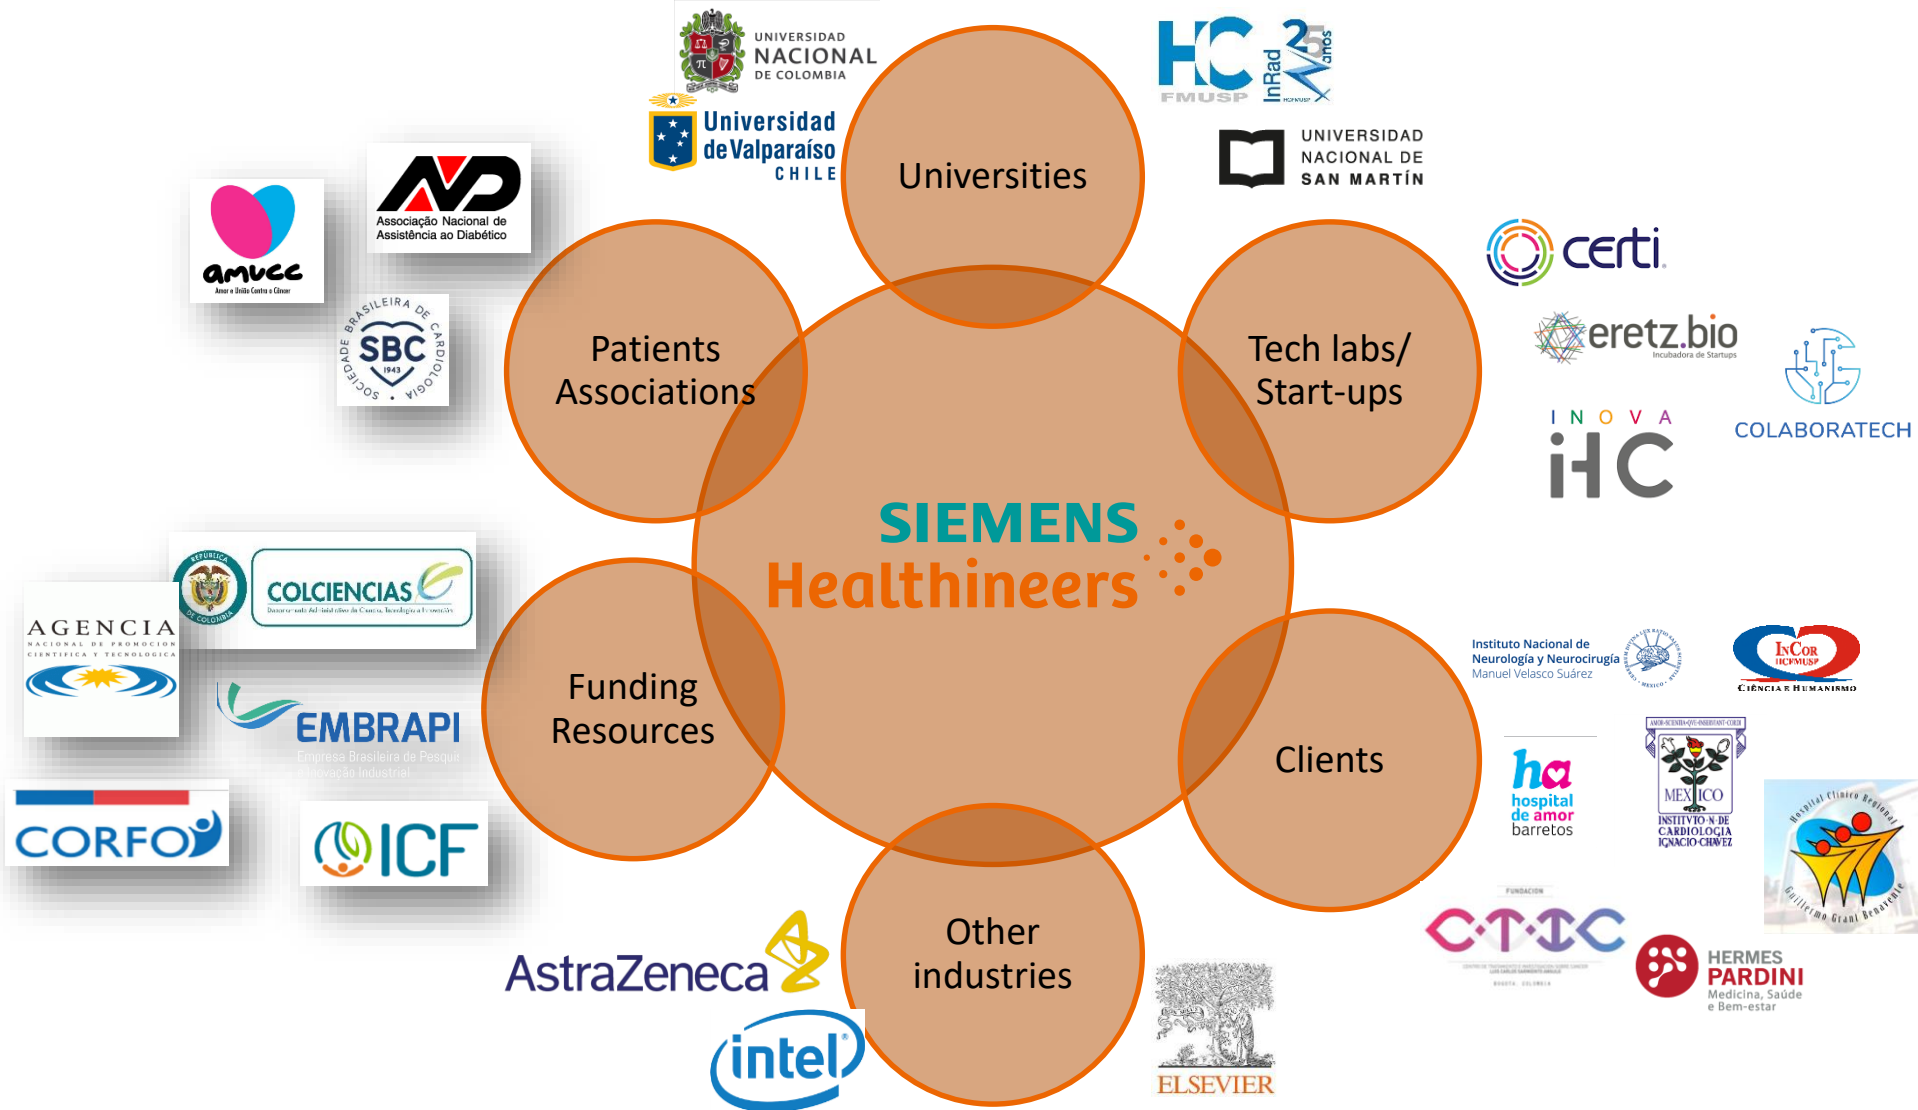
UNIVERSIDAD NACIONAL DE COLOMBIA

Universidad de Valparaíso CHILE

Universities

HC FMUSP InRad 25 anos

UNIVERSIDAD NACIONAL DE SAN MARTÍN

amucc Amor e União Contra o Câncer

Associação Nacional de Assistência ao Diabético

SBC SOCIEDADE BRASILEIRA DE CARDIOLOGIA 1943

Patients Associations

Tech labs/ Start-ups

certi

eretz.bio Incubadora de Startups

COLABORATECH

INOVA iHC

SIEMENS Healthineers

COLCIENCIAS

AGENCIA NACIONAL DE PROMOCION CIENTIFICA Y TECNOLOGICA

EMBRAPII Empresa Brasileira de Pesquisa e Inovação Industrial

CORFO

ICF

Funding Resources

Clients

Instituto Nacional de Neurología y Neurocirugía Manuel Velasco Suárez

InCor HCFMUSP CIÊNCIA E HUMANISMO

ha hospital de amor barretos

MEXICO INSTITVTO N DE CARDIOLOGIA IGNACIO CHAVEZ

Hospital Clínico Regional Guillermo Grant Benavente

FUNDACION CTIC

HERMES PARDINI Medicina, Saúde e Bem-estar

Other industries

AstraZeneca

intel

ELSEVIER